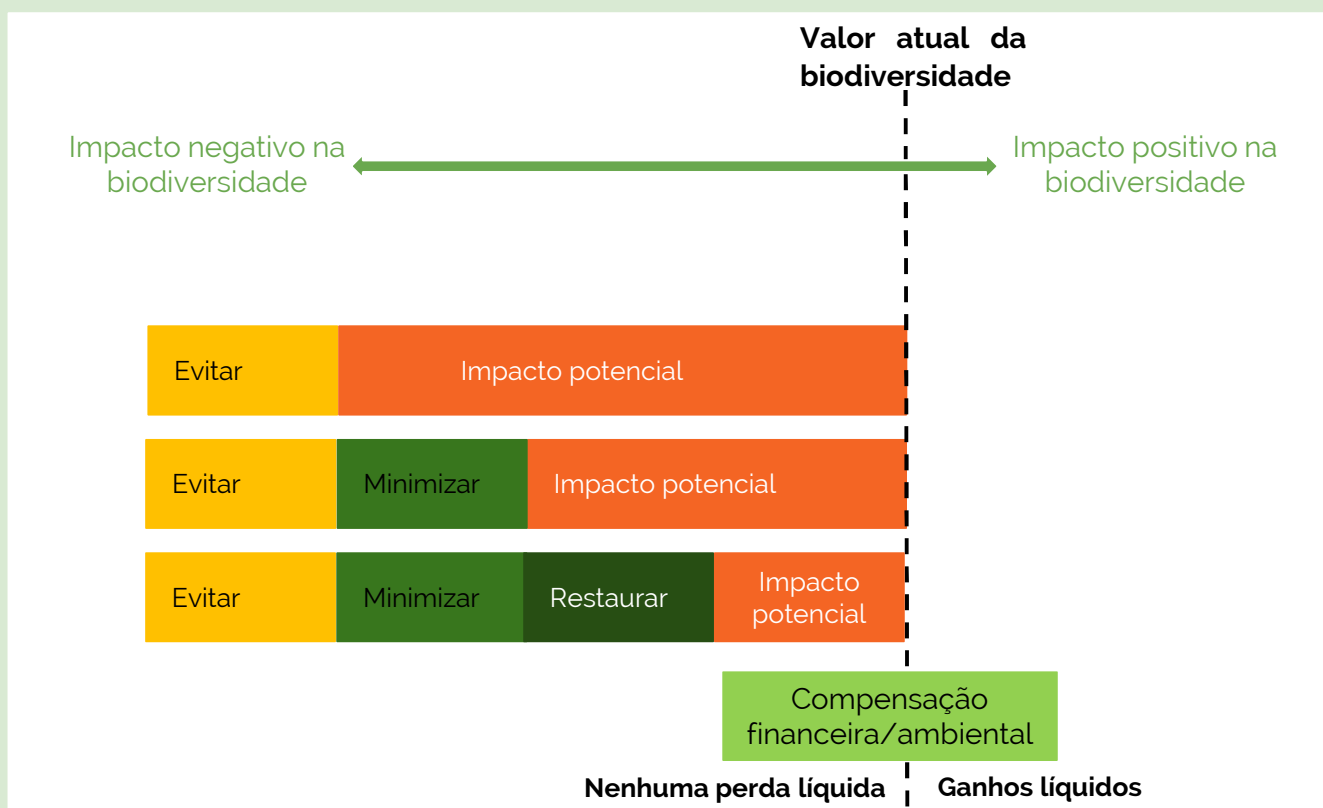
Valor atual da biodiversidade

Impacto negativo na biodiversidade

Impacto positivo na biodiversidade

Evitar

Impacto potencial

Evitar

Minimizar

Impacto potencial

Evitar

Minimizar

Restaurar

Impacto potencial

Compensação financeira/ambiental

Nenhuma perda líquida

Ganhos líquidos